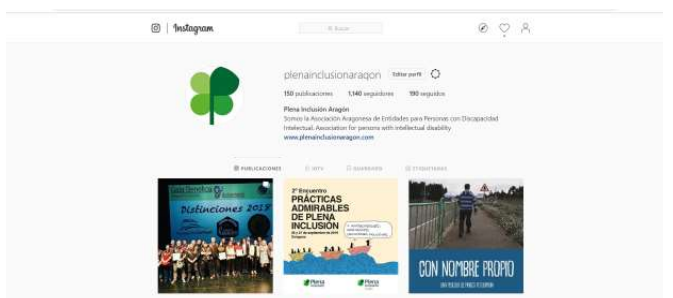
Instagram

Buscar

plenainclusionaragon Editar perfil

150 publicaciones 1,140 seguidores 190 seguidos

Plena Inclusión Aragón
Somos la Asociación Aragonesa de Entidades para Personas con Discapacidad Intelectual. Association for persons with intellectual disability
www.plenainclusionaragon.com

PUBLICACIONES IGTV GUARDADO ETIQUETADAS

Gala Benéfica
Distinciones 2019

3º Encuentro
PRÁCTICAS ADMIRABLES DE PLENA INCLUSIÓN

Plena inclusión Plena inclusión

CON NOMBRE PROPIO